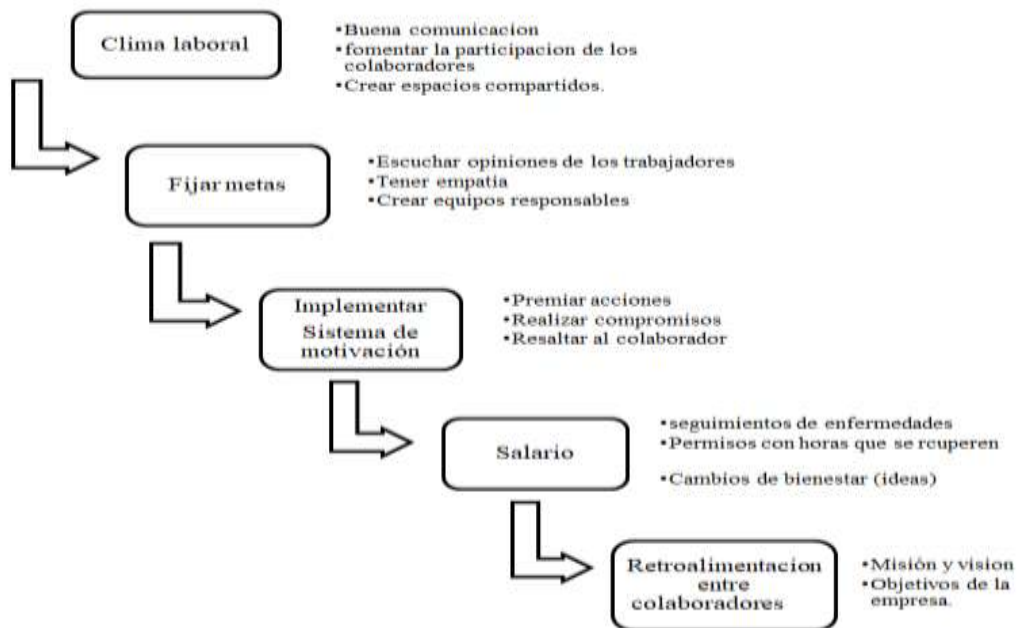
Clima laboral

•Buena comunicacion
•fomentar la participacion de los colaboradores
•Crear espacios compartidos.

Fijar metas

•Escuchar opiniones de los trabajadores
•Tener empatia
•Crear equipos responsables

Implementar Sistema de motivación

•Premiar acciones
•Realizar compromisos
•Resaltar al colaborador

Salario

•seguimientos de enfermedades
•Permisos con horas que se rcuperen
•Cambios de bienestar (ideas)

Retroalimentacion entre colaboradores

•Misión y vision
•Objetivos de la empresa.